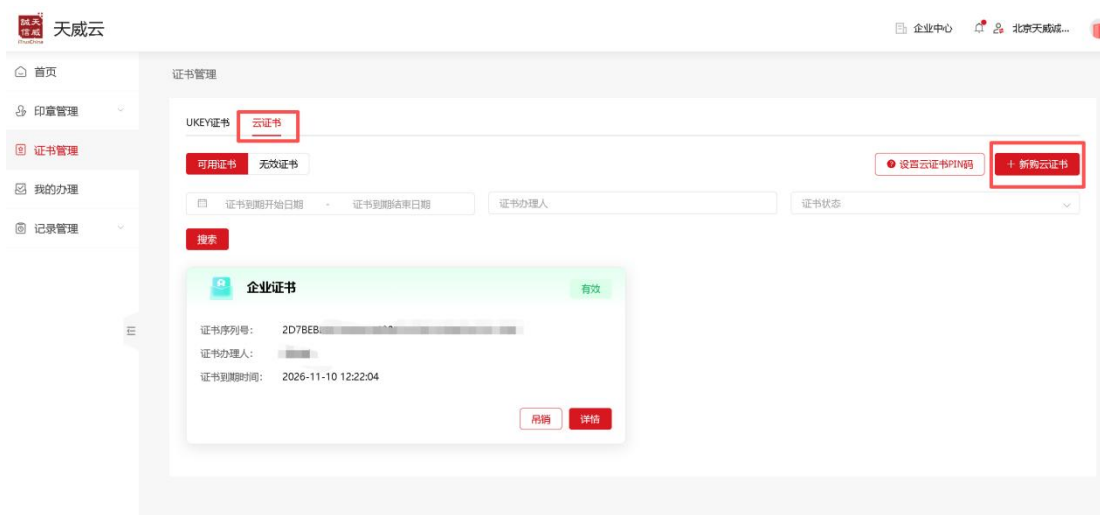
诚天信威 天威云

企业中心 北京天威诚...

首页
印章管理
证书管理
我的办理
记录管理

证书管理

UKEY证书 云证书

可用证书 无效证书

设置云证书PIN码 + 新购云证书

证书到期开始日期 - 证书到期结束日期 证书办理人 证书状态

搜索

企业证书 有效

证书序列号: 2D7BEB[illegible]

证书办理人: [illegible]

证书到期时间: 2026-11-10 12:22:04

吊销 详情